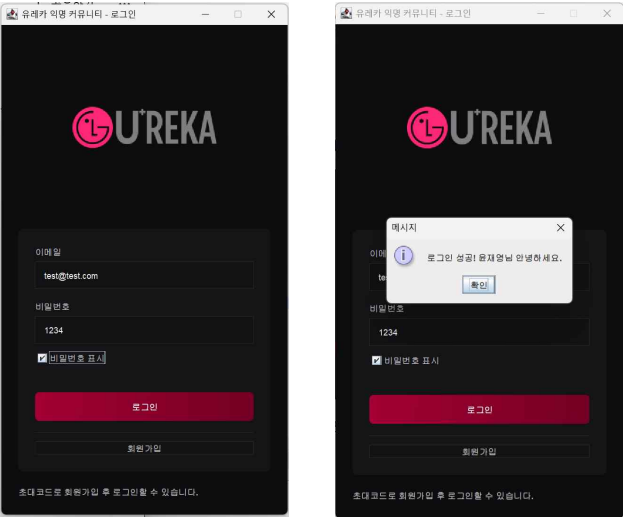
유레카 익명 커뮤니티 - 로그인

U+REKA

이메일

test@test.com

비밀번호

1234

비밀번호 표시

로그인

회원가입

초대코드로 회원가입 후 로그인할 수 있습니다.

유레카 익명 커뮤니티 - 로그인

U+REKA

이메

메시지

로그인 성공! 윤재영님 안녕하세요.

확인

비밀번호

1234

비밀번호 표시

로그인

회원가입

초대코드로 회원가입 후 로그인할 수 있습니다.